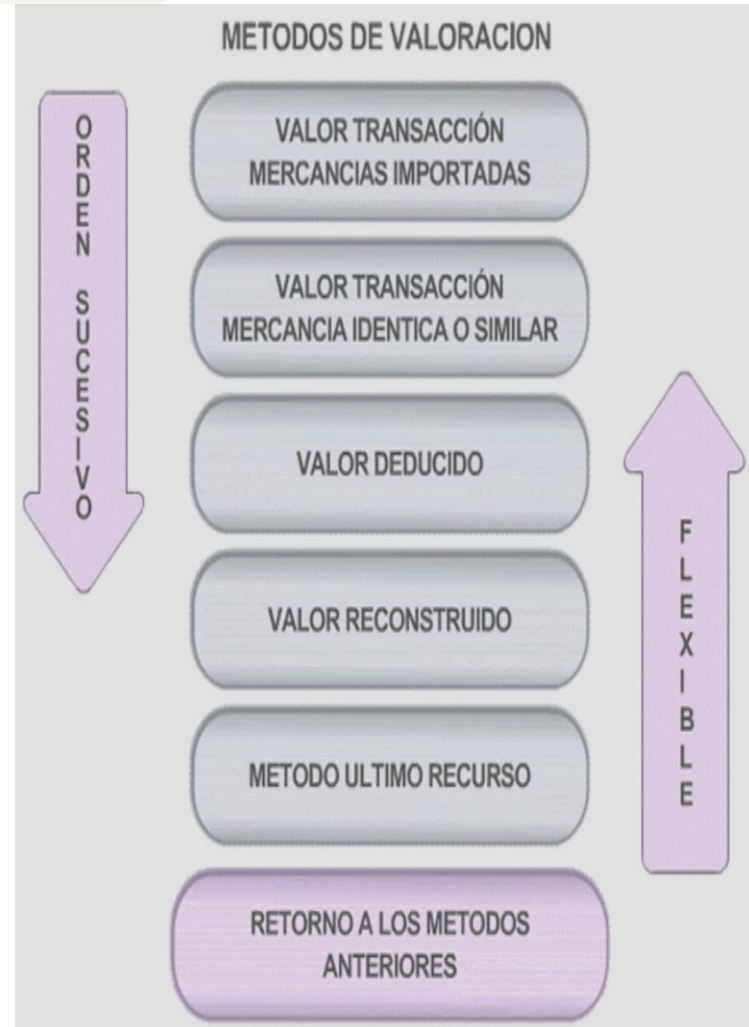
METODOS DE VALORACION

ORDEN SUCESIVO

VALOR TRANSACCIÓN MERCANCIAS IMPORTADAS

VALOR TRANSACCIÓN MERCANCIA IDENTICA O SIMILAR

VALOR DEDUCIDO

VALOR RECONSTRUIDO

METODO ULTIMO RECURSO

FLEXIBLE

RETORNO A LOS METODOS ANTERIORES